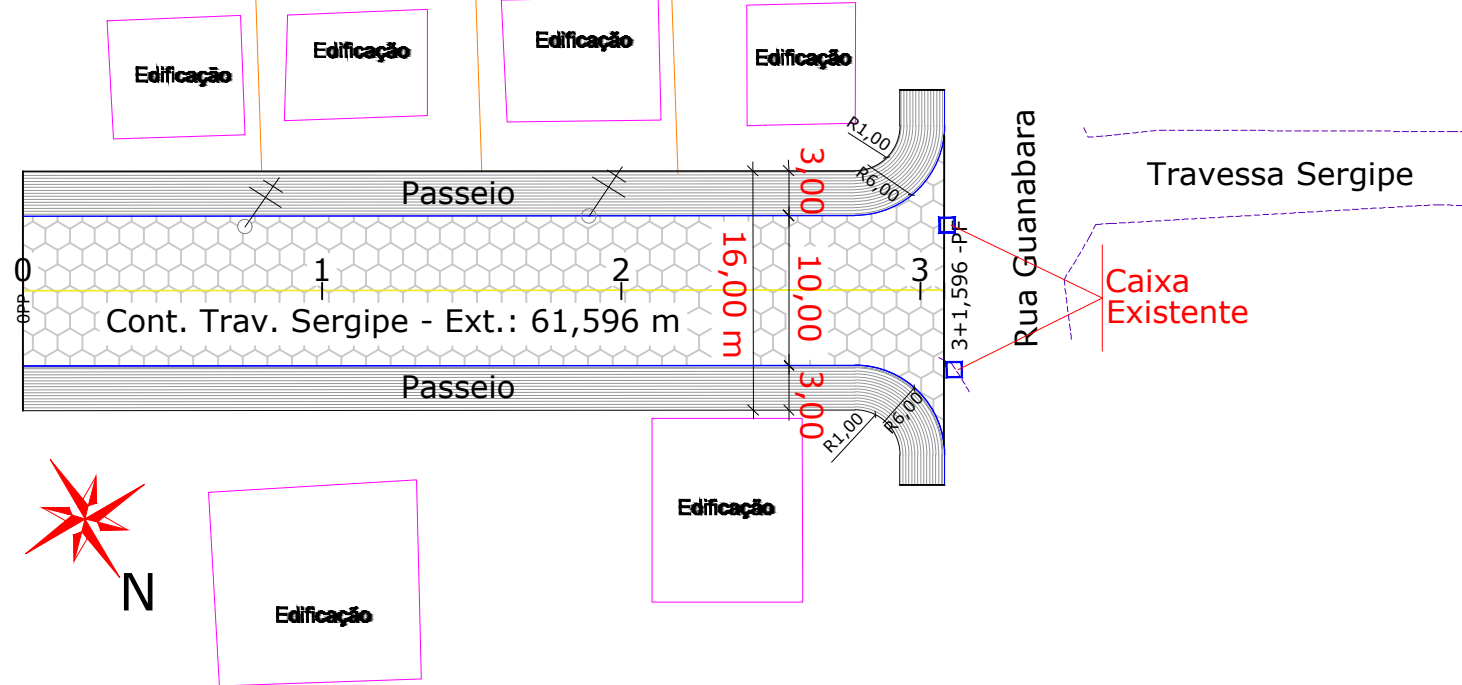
Edificação

Edificação

Edificação

Edificação

R1,00

R6,00

3,00

Passeio

Travessa Sergipe

16,00 m

10,00

0

0PP

1

2

3

3+1,596 -PF

Rua Guanabara

Caixa Existente

Cont. Trav. Sergipe - Ext.: 61,596 m

Passeio

3,00

R1,00

R6,00

Edificação

N

Edificação